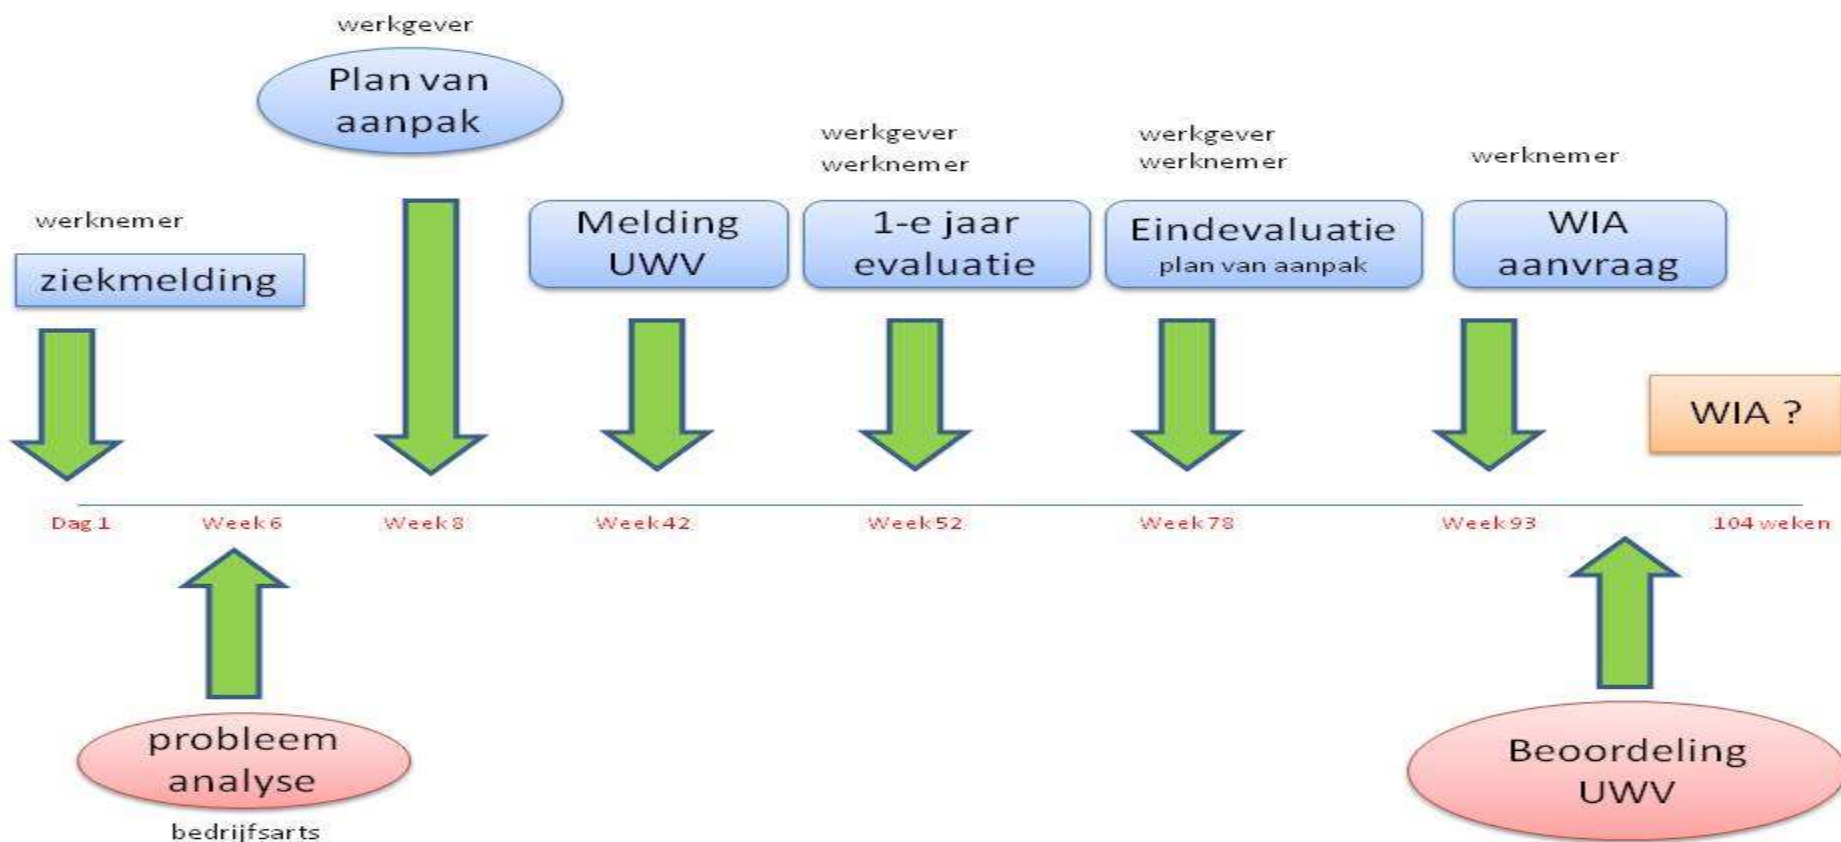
werkgever

Plan van aanpak

werkgever
werknemer

werkgever
werknemer

werknemer

werknemer

ziekmelding

Melding UWV

1-e jaar evaluatie

Eindevaluatie
plan van aanpak

WIA aanvraag

WIA ?

Dag 1 Week 6 Week 8 Week 42 Week 52 Week 78 Week 93 104 weken

probleem analyse

bedrijfsarts

Beoordeling UWV